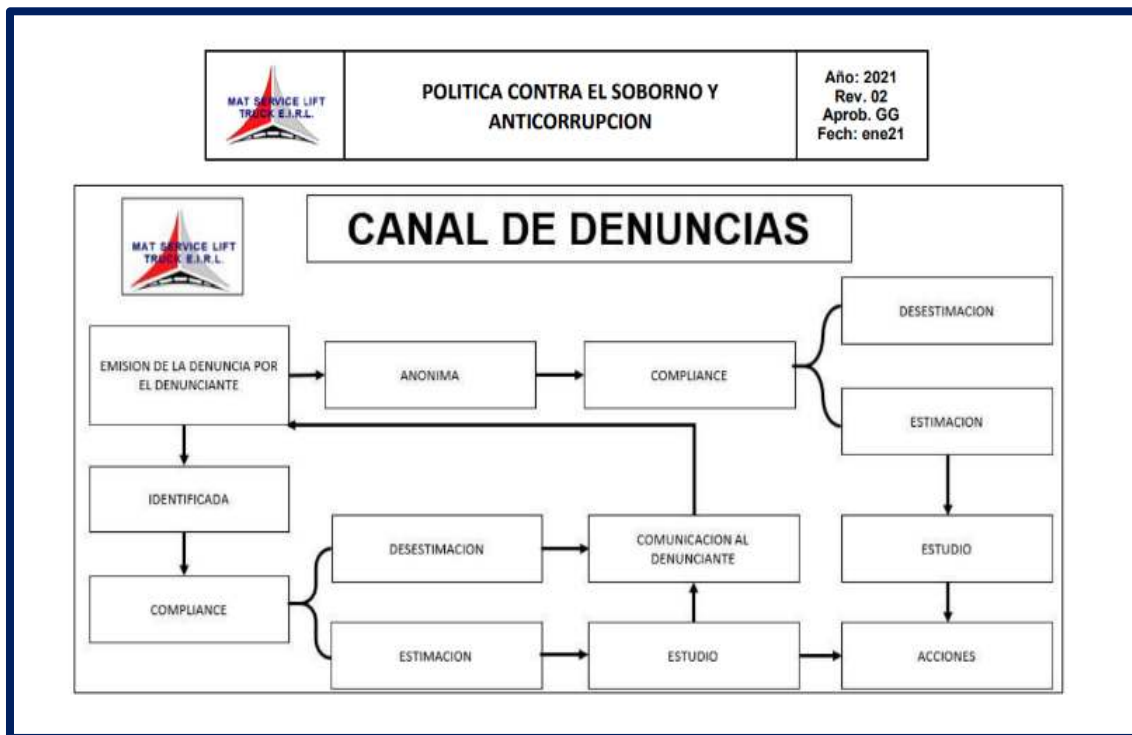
| MAT SERVICE LIFT TRUCK E.I.R.L. | POLITICA CONTRA EL SOBORNO Y ANTICORRUPCION | Año: 2021 Rev. 02 Aprob. GG Fech: ene21 |
|---|---|---|

MAT SERVICE LIFT TRUCK E.I.R.L.

CANAL DE DENUNCIAS

EMISION DE LA DENUNCIA POR EL DENUNCIANTE

ANONIMA

COMPLIANCE

DESESTIMACION

ESTIMACION

IDENTIFICADA

COMPLIANCE

DESESTIMACION

ESTIMACION

COMUNICACION AL DENUNCIANTE

ESTUDIO

ESTUDIO

ACCIONES